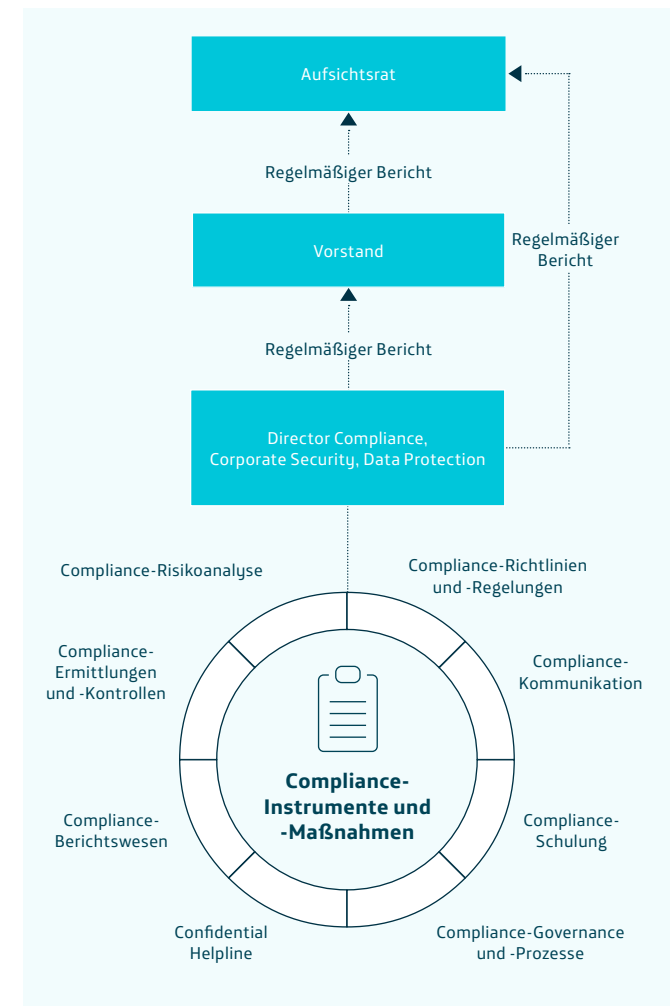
Aufsichtsrat

Regelmäßiger Bericht

Vorstand

Regelmäßiger Bericht

Regelmäßiger Bericht

Director Compliance, Corporate Security, Data Protection

Compliance-Risikoanalyse

Compliance-Richtlinien und -Regelungen

Compliance-Ermittlungen und -Kontrollen

Compliance-Kommunikation

Compliance-Instrumente und -Maßnahmen

Compliance-Berichtswesen

Compliance-Schulung

Confidential Helpline

Compliance-Governance und -Prozesse